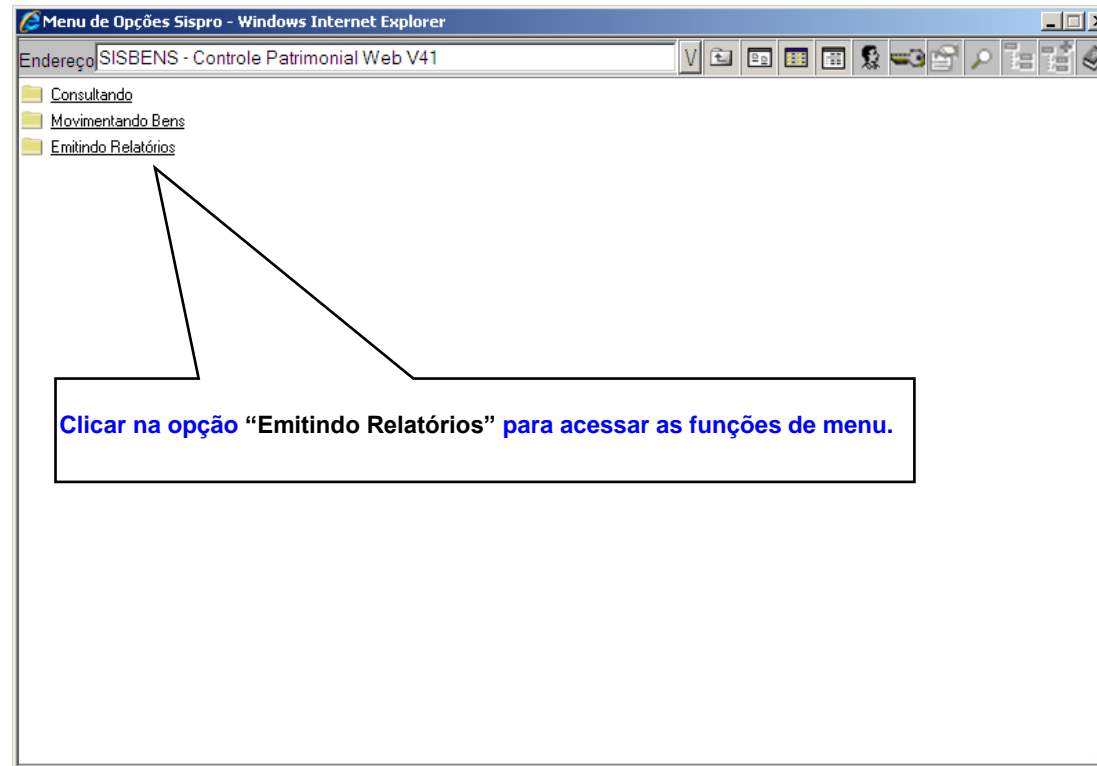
Menu de Opções Sispro - Windows Internet Explorer

Endereço SISBENS - Controle Patrimonial Web V41

V

Consultando

Movimentando Bens

Emitindo Relatórios

Clicar na opção “Emitindo Relatórios” para acessar as funções de menu.